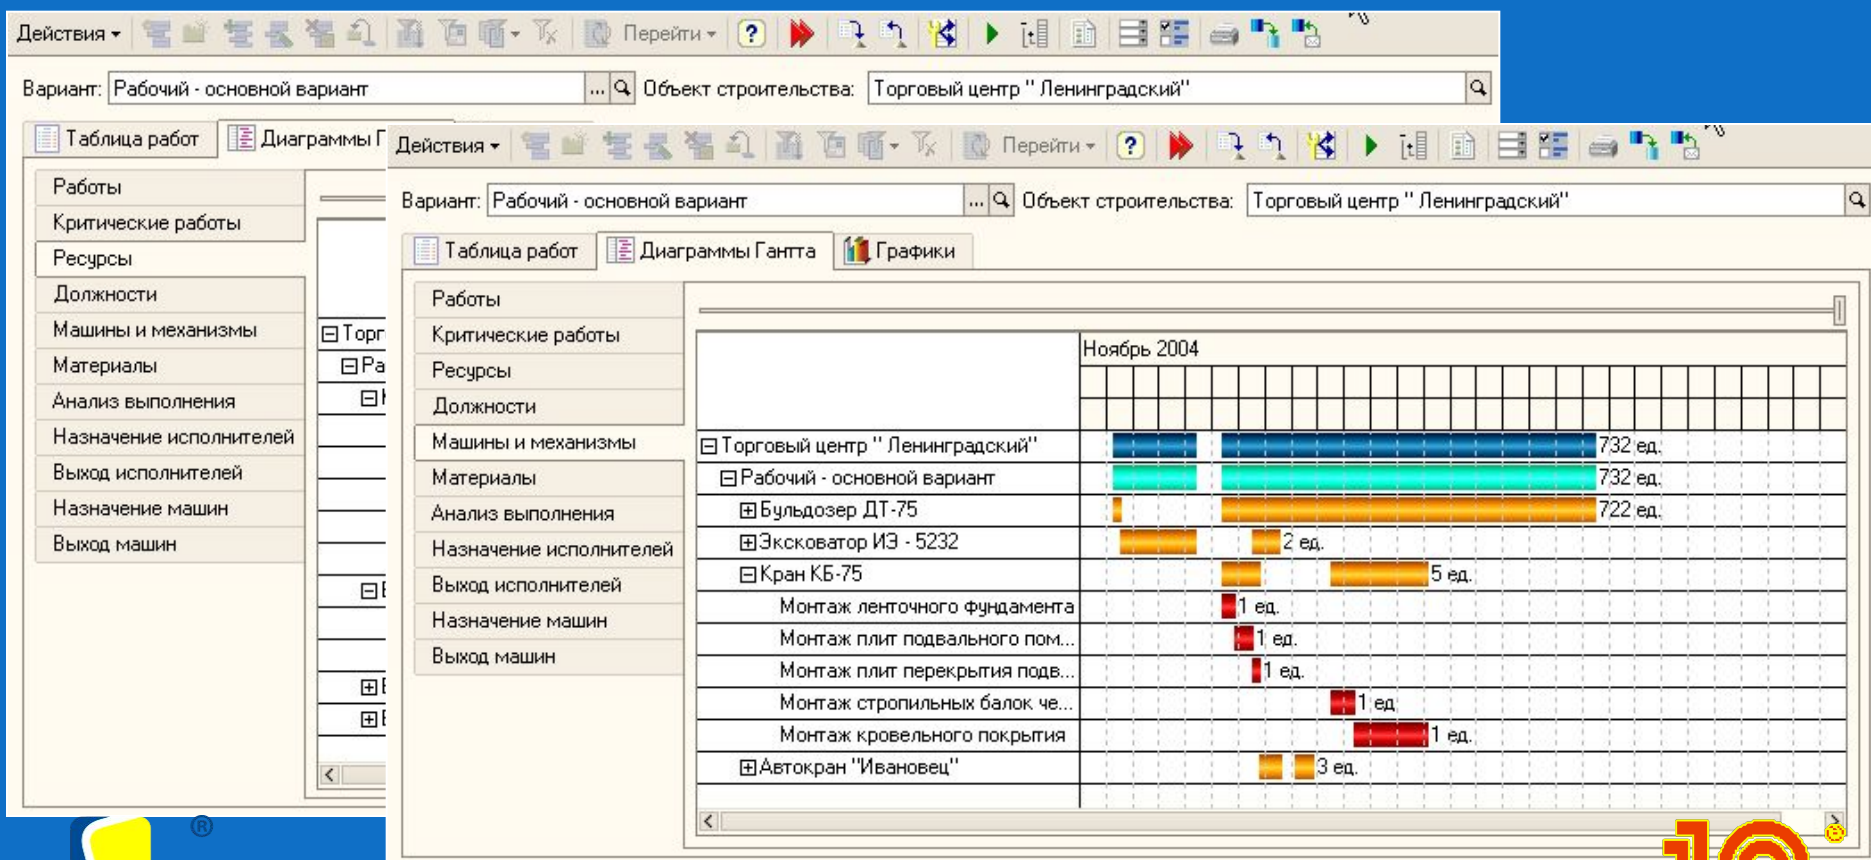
Действия ▾ Перейти ▾ ?

Вариант: Рабочий - основной вариант ... Объект строительства: Торговый центр " Ленинградский"

Таблица работ Диаграммы Г

Работы
Критические работы
Ресурсы
Должности
Машины и механизмы
Материалы
Анализ выполнения
Назначение исполнителей
Выход исполнителей
Назначение машин
Выход машин

⊟ Торг
⊟ Ра
⊟ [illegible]
⊟ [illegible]
⊞ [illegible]
⊞ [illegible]

Действия ▾ Перейти ▾ ?

Вариант: Рабочий - основной вариант ... Объект строительства: Торговый центр " Ленинградский"

Таблица работ Диаграммы Гантта Графики

Работы
Критические работы
Ресурсы
Должности
Машины и механизмы
Материалы
Анализ выполнения
Назначение исполнителей
Выход исполнителей
Назначение машин
Выход машин

Ноябрь 2004

⊟ Торговый центр " Ленинградский" 732 ед.
⊟ Рабочий - основной вариант 732 ед.
⊞ Бульдозер ДТ-75 722 ед.
⊞ Экскаватор ИЗ - 5232 2 ед.
⊟ Кран КБ-75 5 ед.
Монтаж ленточного фундамента 1 ед.
Монтаж плит подвального пом... 1 ед.
Монтаж плит перекрытия подв... 1 ед.
Монтаж стропильных балок че... 1 ед.
Монтаж кровельного покрытия 1 ед.
⊞ Автокран "Ивановец" 3 ед.

®